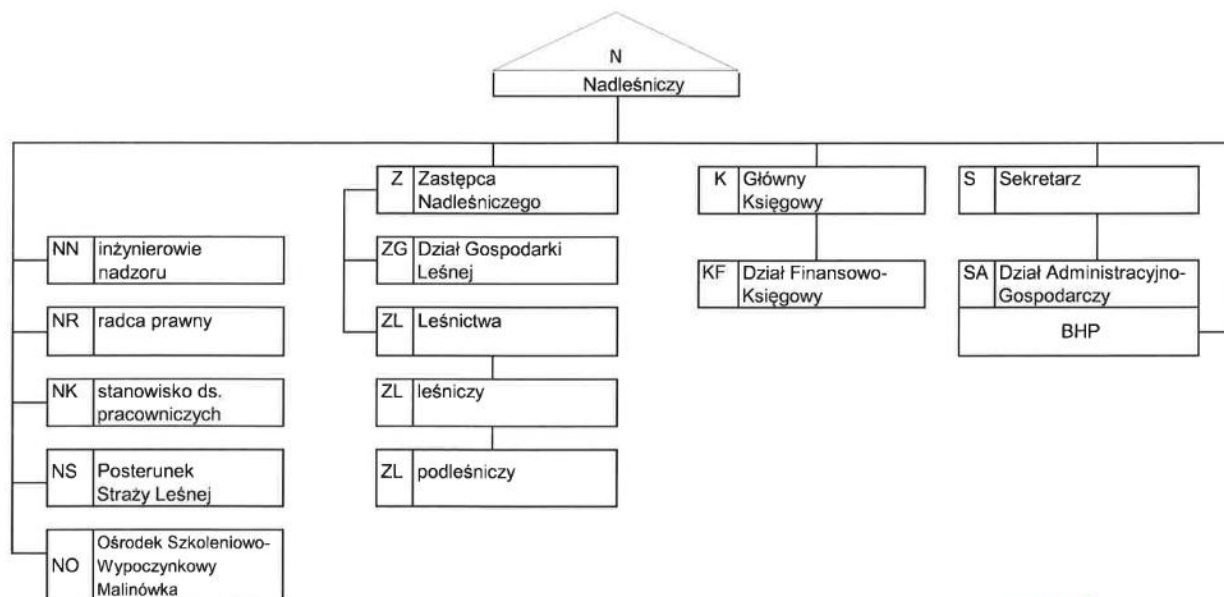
N
Nadleśniczy

NN inżynierowie nadzoru

NR radca prawny

NK stanowisko ds. pracowniczych

NS Posterunek Straży Leśnej

NO Ośrodek Szkoleniowo-Wypoczynkowy Malinówka

Z Zastępca Nadleśniczego

ZG Dział Gospodarki Leśnej

ZL Leśnictwa

ZL leśniczy

ZL podleśniczy

K Główny Księgowy

KF Dział Finansowo-Księgowy

S Sekretarz

SA Dział Administracyjno-Gospodarczy

BHP